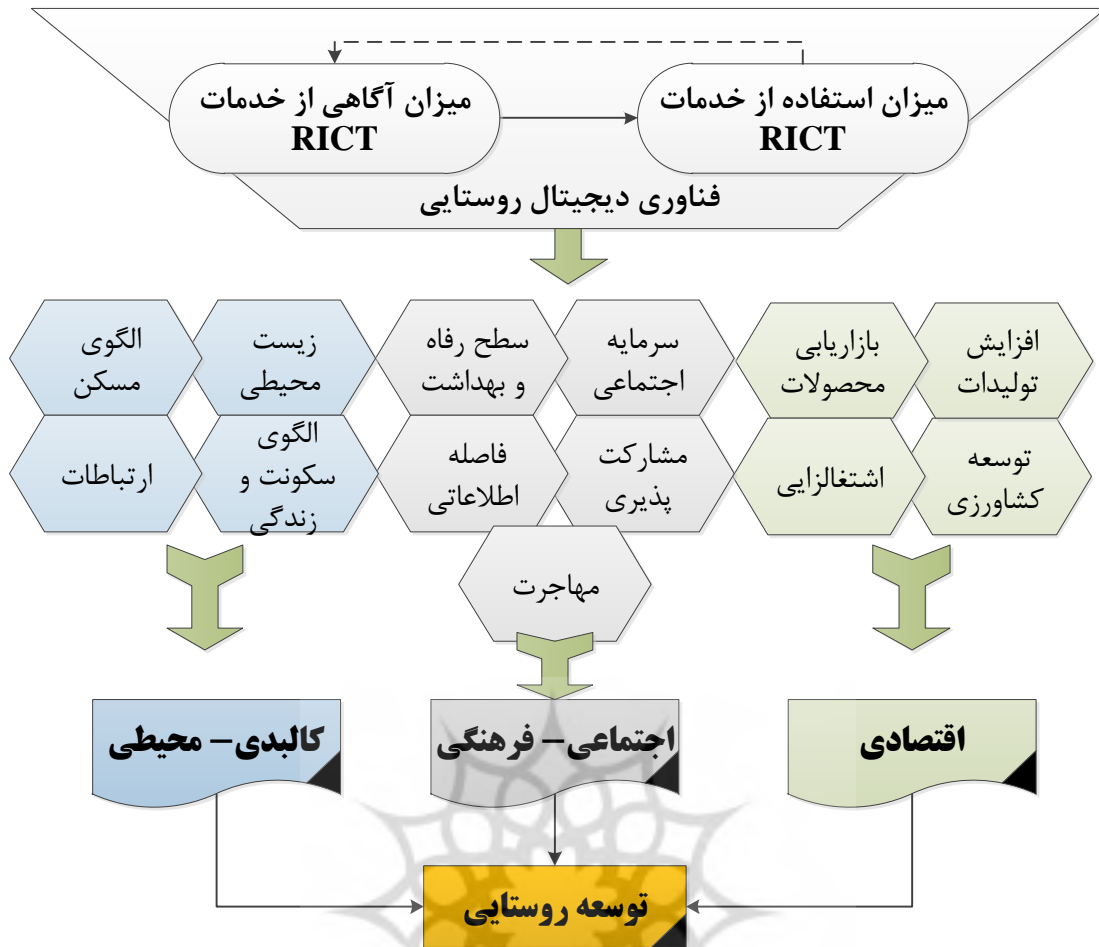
میزان استفاده از خدمات RICT

میزان آگاهی از خدمات RICT

فناوری دیجیتال روستایی

افزایش تولیدات

بازاریابی محصولات

سرمایه اجتماعی

سطح رفاه و بهداشت

زیست محیطی

الگوی مسکن

توسعه کشاورزی

اشتغالزایی

مشارکت پذیری

فاصله اطلاعاتی

الگوی سکونت و زندگی

ارتباطات

مهاجرت

اقتصادی

اجتماعی– فرهنگی

کالبدی– محیطی

توسعه روستایی